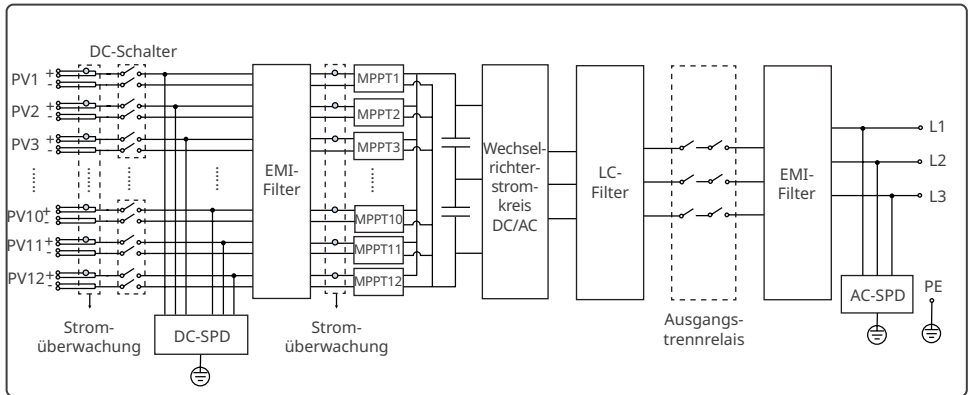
DC-Schalter

PV1 + -
PV2 + -
PV3 + -
PV10 + -
PV11 + -
PV12 + -

EMI-Filter

MPPT1
MPPT2
MPPT3
MPPT10
MPPT11
MPPT12

Wechselrichterstromkreis DC/AC

LC-Filter

EMI-Filter

L1
L2
L3

Stromüberwachung

DC-SPD

Stromüberwachung

Ausgangstrennrelais

AC-SPD

PE